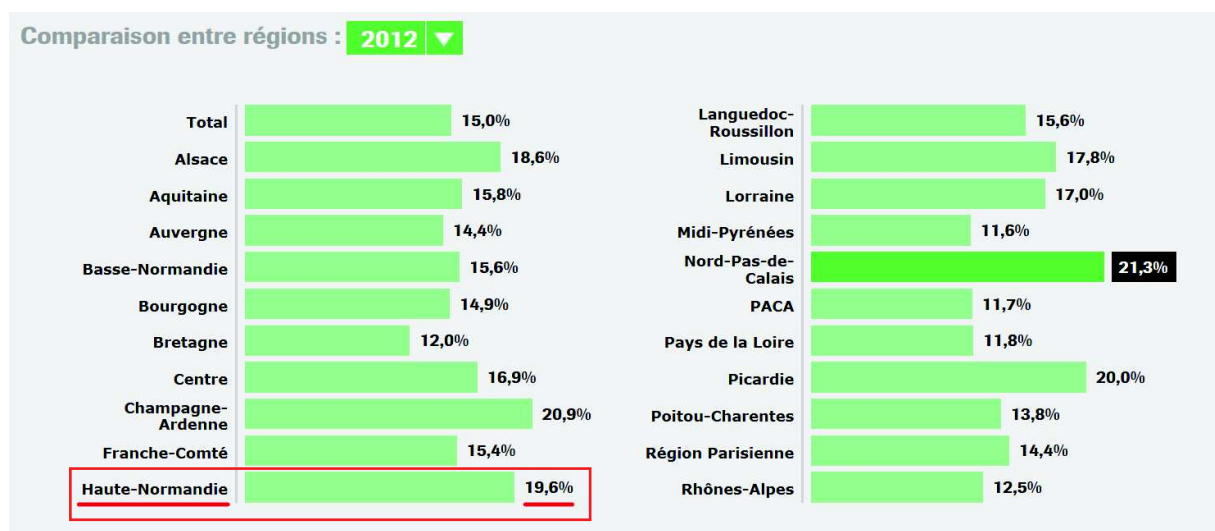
Comparaison entre régions : 2012

| Région | Valeur |
|---|---|
| Total | 15,0% |
| Alsace | 18,6% |
| Aquitaine | 15,8% |
| Auvergne | 14,4% |
| Basse-Normandie | 15,6% |
| Bourgogne | 14,9% |
| Bretagne | 12,0% |
| Centre | 16,9% |
| Champagne-Ardenne | 20,9% |
| Franche-Comté | 15,4% |
| Haute-Normandie | 19,6% |

| Région | Valeur |
|---|---|
| Languedoc-Roussillon | 15,6% |
| Limousin | 17,8% |
| Lorraine | 17,0% |
| Midi-Pyrénées | 11,6% |
| Nord-Pas-de-Calais | 21,3% |
| PACA | 11,7% |
| Pays de la Loire | 11,8% |
| Picardie | 20,0% |
| Poitou-Charentes | 13,8% |
| Région Parisienne | 14,4% |
| Rhônes-Alpes | 12,5% |